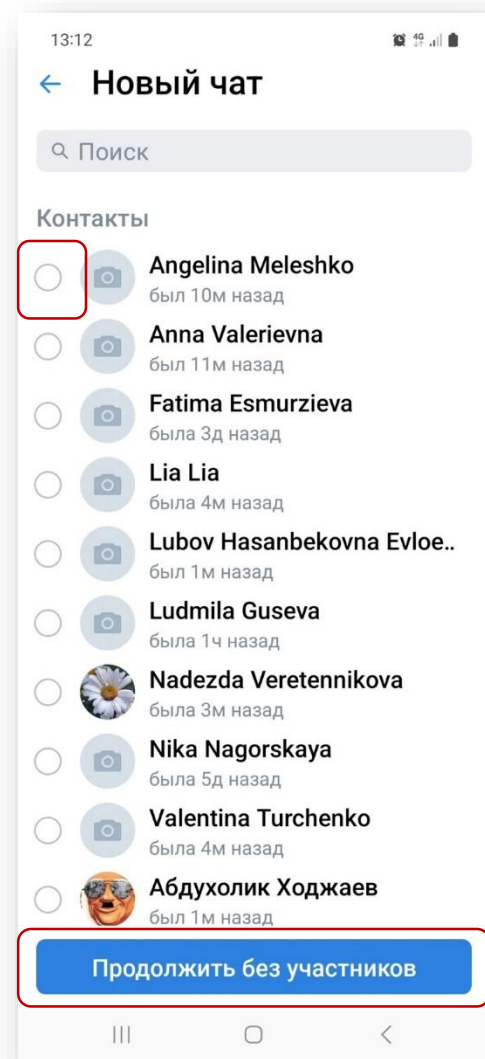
13:12

← Новый чат

Поиск

Контакты

Angelina Meleshko
был 10м назад

Anna Valerievna
был 11м назад

Fatima Esmurzieva
была 3д назад

Lia Lia
была 4м назад

Lubov Hasanbekovna Evloe..
был 1м назад

Ludmila Guseva
была 1ч назад

Nadezda Veretennikova
была 3м назад

Nika Nagorskaya
была 5д назад

Valentina Turchenko
была 4м назад

Абдухолик Ходжаев
был 1м назад

Продолжить без участников